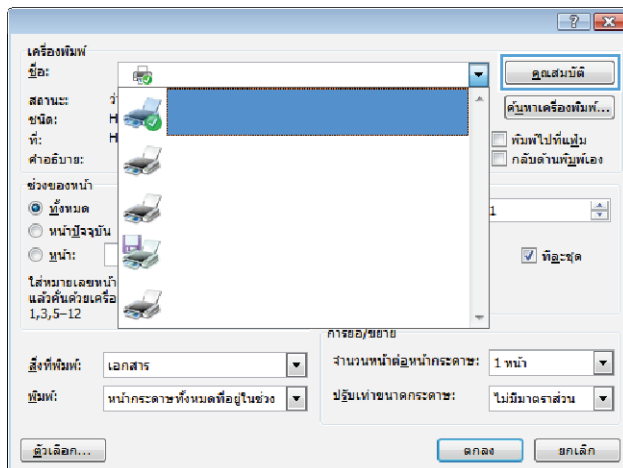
? X

เครื่องพิมพ์

ชื่อ:

คุณสมบัติ

สถานะ:

ชนิด: H

ที่: H

คำอธิบาย:

ค้นหาเครื่องพิมพ์...

พิมพ์ไปที่แฟ้ม

กลับด้านพิมพ์เอง

ช่วงของหน้า

ทั้งหมด

หน้าปัจจุบัน

หน้า:

ใส่หมายเลขหน้า แล้วคั่นด้วยเครื่อง 1,3,5–12

1

ที่ละชุด

การย่อ/ขยาย

สิ่งที่พิมพ์: เอกสาร

จำนวนหน้าต่อหน้ากระดาษ: 1 หน้า

พิมพ์: หน้ากระดาษทั้งหมดที่อยู่ในช่วง

ปรับเท่าขนาดกระดาษ: ไม่มีมาตราส่วน

ตัวเลือก...

ตกลง

ยกเลิก